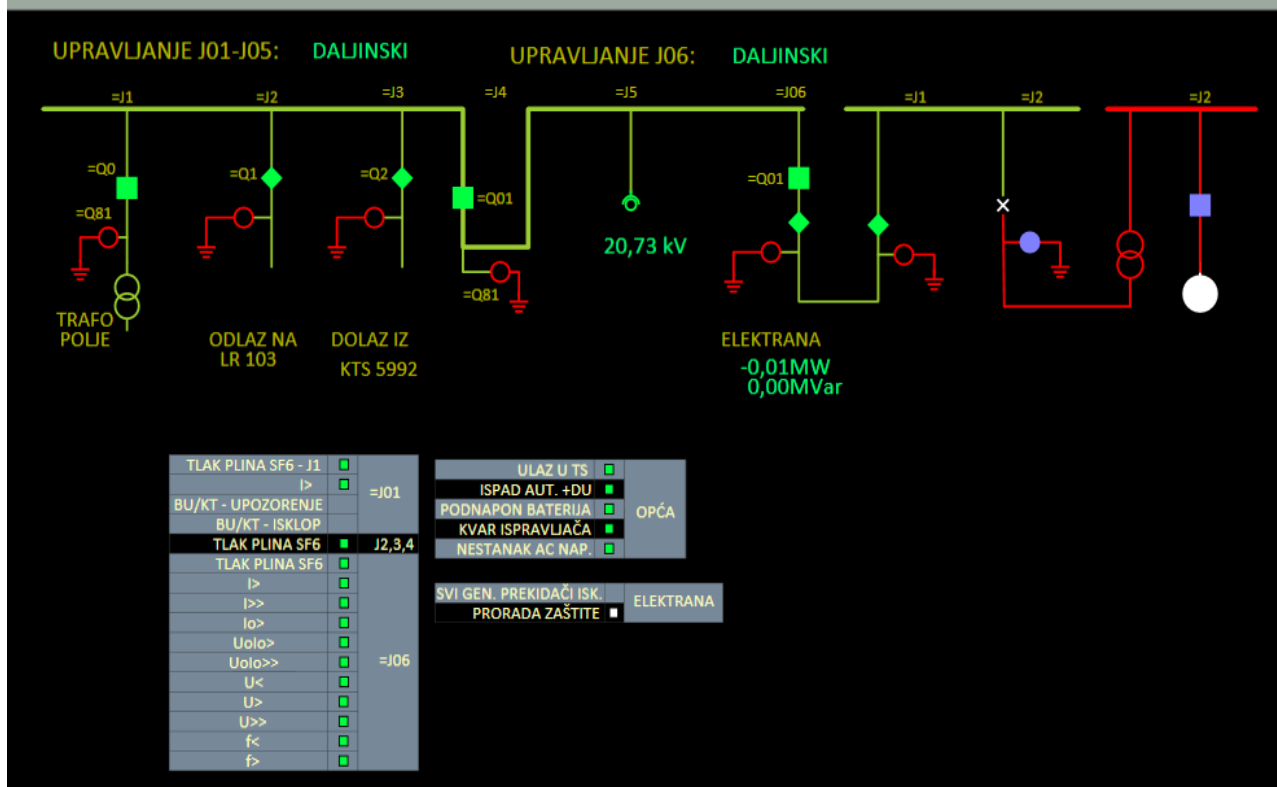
UPRAVLJANJE J01-J05: DALJINSKI

UPRAVLJANJE J06: DALJINSKI

=J1 =J2 =J3 =J4 =J5 =J06 =J1 =J2 =J2

=Q0
=Q81
=Q1
=Q2
=Q01
=Q81
=Q01

20,73 kV

TRAFO POLJE

ODLAZ NA LR 103

DOLAZ IZ KTS 5992

ELEKTRANA
-0,01MW
0,00MVar

| TLAK PLINA SF6 - J1 | | =J01 |
|---|---|---|
| I> | | |
| BU/KT - UPOZORENJE | | |
| BU/KT - ISKLOP | | |
| TLAK PLINA SF6 | | J2,3,4 |
| TLAK PLINA SF6 | | =J06 |
| I> | | |
| I>> | | |
| Io> | | |
| Uolo> | | |
| Uolo>> | | |
| U< | | |
| U> | | |
| U>> | | |
| f< | | |
| f> | | |

| ULAZ U TS | | OPĆA |
|---|---|---|
| ISPAD AUT. +DU | | |
| PODNAPON BATERIJA | | |
| KVAR ISPRAVLJAČA | | |
| NESTANAK AC NAP. | | |

| SVI GEN. PREKIDAČI ISK. | | ELEKTRANA |
|---|---|---|
| PRORADA ZAŠTITE | | |